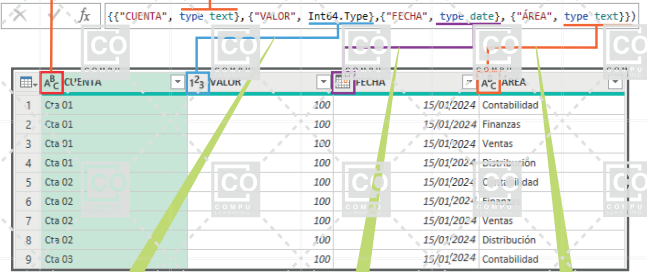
{{"CUENTA", type text},{"VALOR", Int64.Type},{"FECHA", type date}, {"ÁREA", type text}})

| | CUENTA | VALOR | FECHA | ÁREA |
|---|---|---|---|---|
| 1 | Cta 01 | 100 | 15/01/2024 | Contabilidad |
| 2 | Cta 01 | 100 | 15/01/2024 | Finanzas |
| 3 | Cta 01 | 100 | 15/01/2024 | Ventas |
| 4 | Cta 01 | 100 | 15/01/2024 | Distribución |
| 5 | Cta 02 | 100 | 15/01/2024 | Contabilidad |
| 6 | Cta 02 | 100 | 15/01/2024 | Finanzas |
| 7 | Cta 02 | 100 | 15/01/2024 | Ventas |
| 8 | Cta 02 | 100 | 15/01/2024 | Distribución |
| 9 | Cta 03 | 100 | 15/01/2024 | Contabilidad |